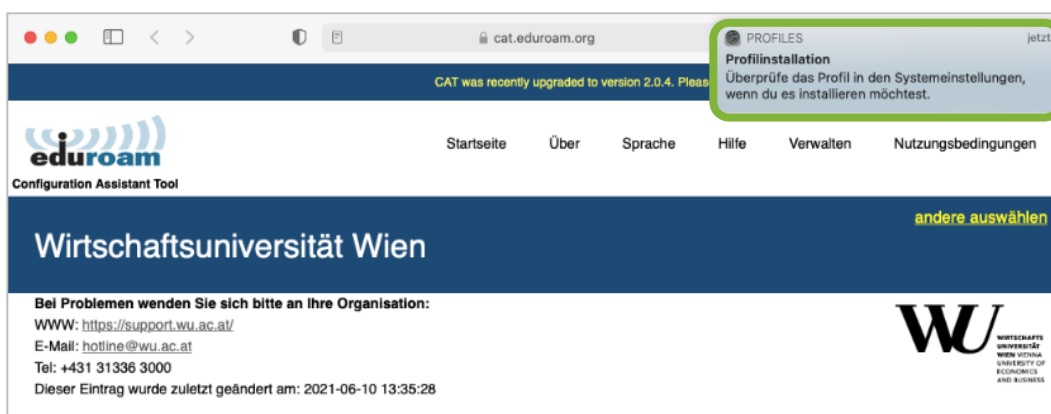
cat.eduroam.org

PROFILES jetzt
Profilinstallation
Überprüfe das Profil in den Systemeinstellungen, wenn du es installieren möchtest.

CAT was recently upgraded to version 2.0.4. Pleas

eduroam
Configuration Assistant Tool

Startseite Über Sprache Hilfe Verwalten Nutzungsbedingungen

andere auswählen

Wirtschaftsuniversität Wien

Bei Problemen wenden Sie sich bitte an Ihre Organisation:
WWW: https://support.wu.ac.at/
E-Mail: hotline@wu.ac.at
Tel: +431 31336 3000
Dieser Eintrag wurde zuletzt geändert am: 2021-06-10 13:35:28

WU WIRTSCHAFTS UNIVERSITÄT WIEN VIENNA UNIVERSITY OF ECONOMICS AND BUSINESS